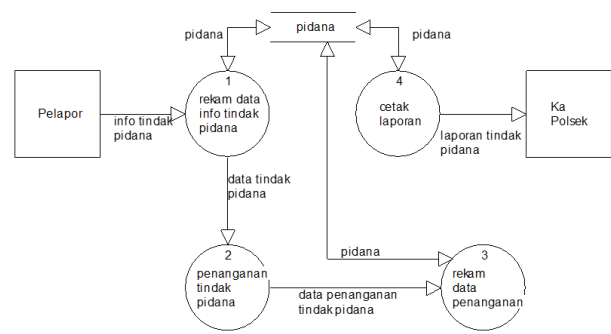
pidana

pidana

pidana

Pelapor

info tindak pidana

1
rekam data info tindak pidana

4
cetak laporan

laporan tindak pidana

Ka Polsek

data tindak pidana

pidana

2
penanganan tindak pidana

data penanganan tindak pidana

3
rekam data penanganan